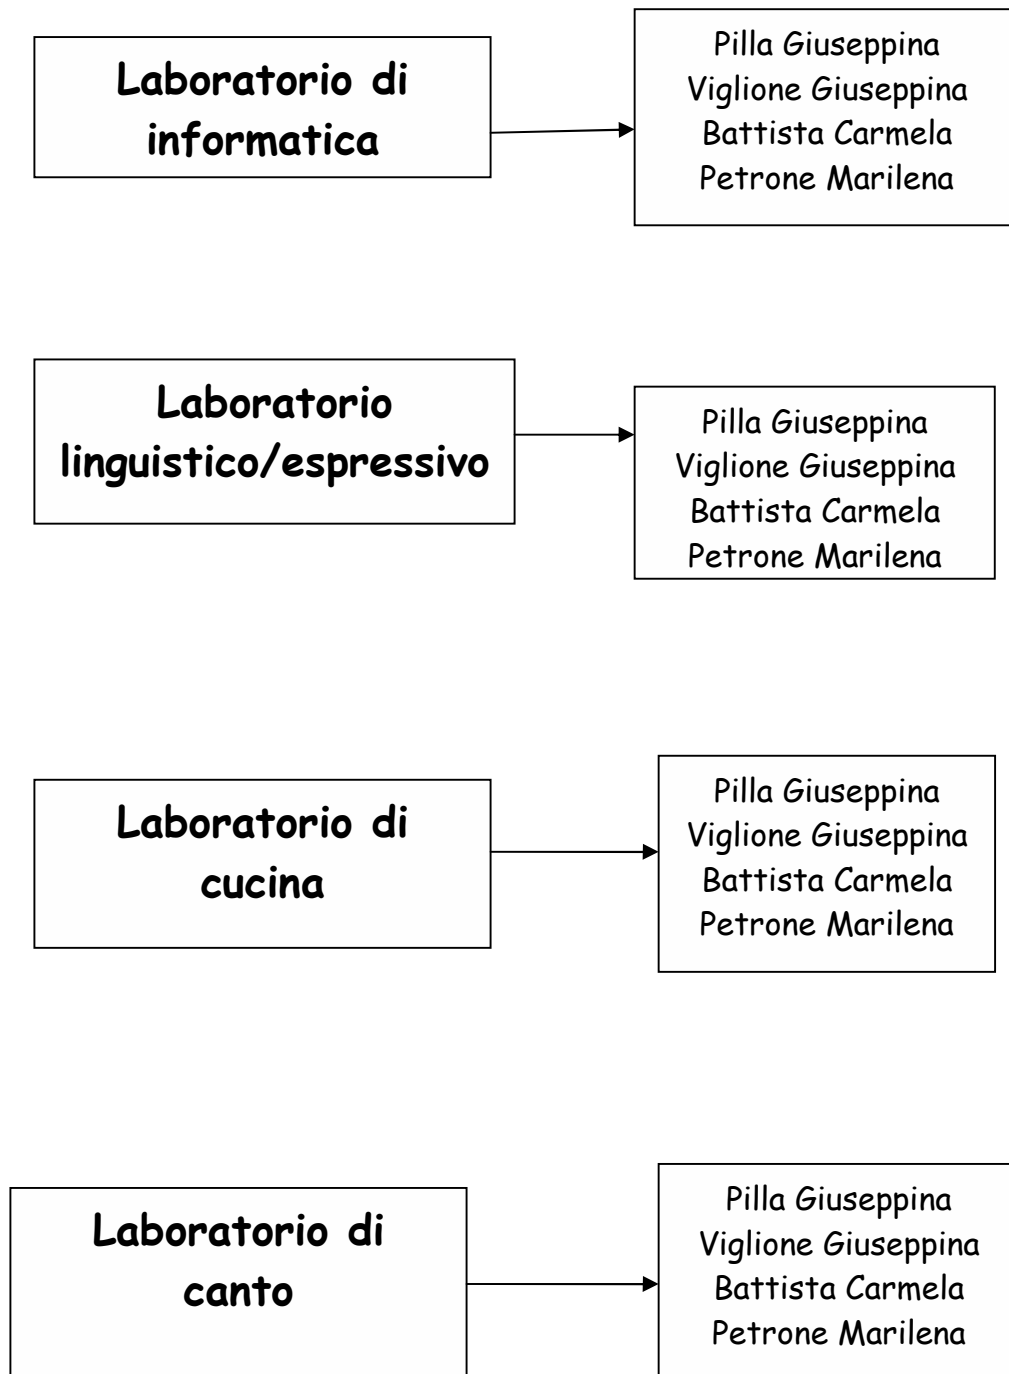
Laboratorio di informatica

Pilla Giuseppina
Viglione Giuseppina
Battista Carmela
Petrone Marilena

Laboratorio linguistico/espressivo

Pilla Giuseppina
Viglione Giuseppina
Battista Carmela
Petrone Marilena

Laboratorio di cucina

Pilla Giuseppina
Viglione Giuseppina
Battista Carmela
Petrone Marilena

Laboratorio di canto

Pilla Giuseppina
Viglione Giuseppina
Battista Carmela
Petrone Marilena